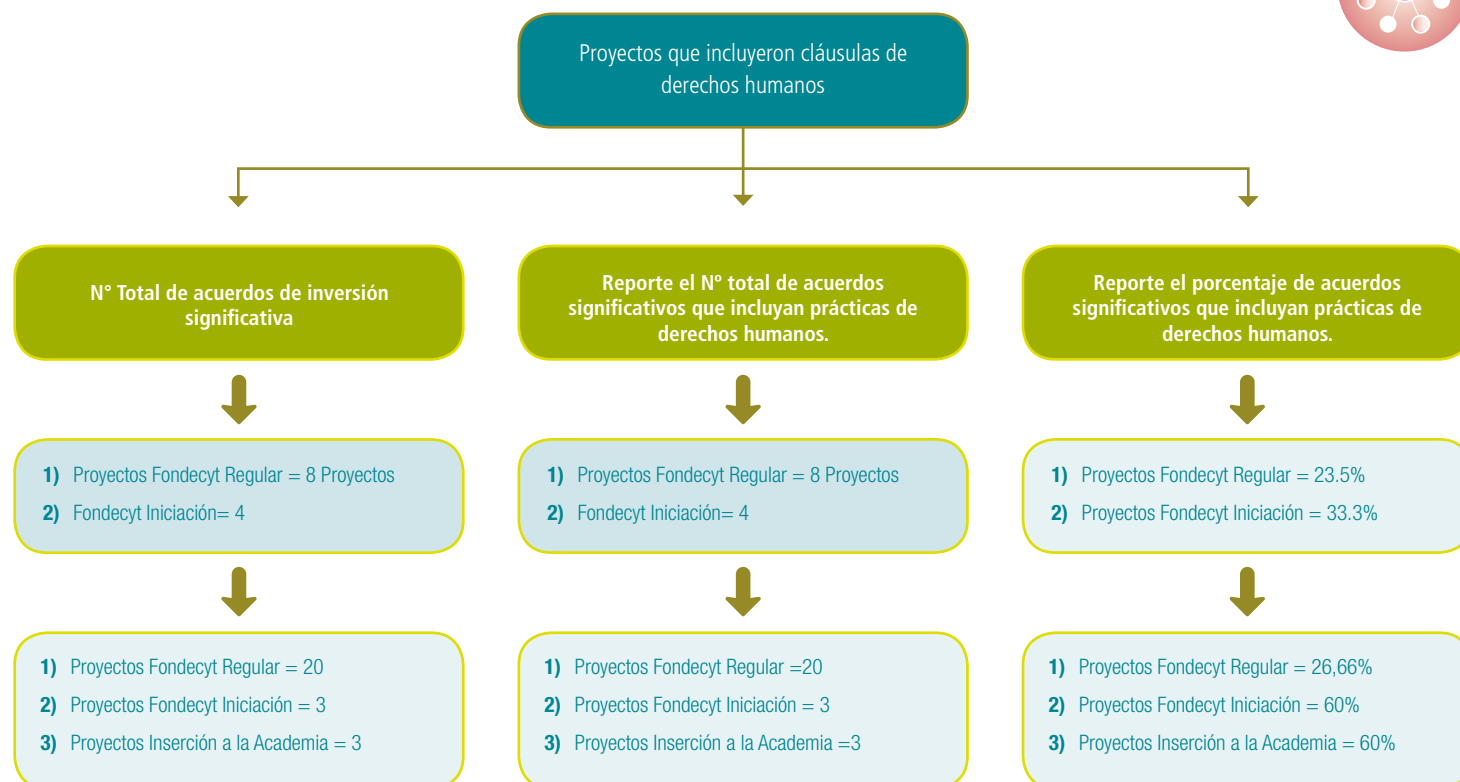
Proyectos que incluyeron cláusulas de derechos humanos

N° Total de acuerdos de inversión significativa

1) Proyectos Fondecyt Regular = 8 Proyectos
2) Fondecyt Iniciación= 4

1) Proyectos Fondecyt Regular = 20
2) Proyectos Fondecyt Iniciación = 3
3) Proyectos Inserción a la Academia = 3

Reporte el N° total de acuerdos significativos que incluyan prácticas de derechos humanos.

1) Proyectos Fondecyt Regular = 8 Proyectos
2) Fondecyt Iniciación= 4

1) Proyectos Fondecyt Regular =20
2) Proyectos Fondecyt Iniciación = 3
3) Proyectos Inserción a la Academia =3

Reporte el porcentaje de acuerdos significativos que incluyan prácticas de derechos humanos.

1) Proyectos Fondecyt Regular = 23.5%
2) Proyectos Fondecyt Iniciación = 33.3%

1) Proyectos Fondecyt Regular = 26,66%
2) Proyectos Fondecyt Iniciación = 60%
3) Proyectos Inserción a la Academia = 60%